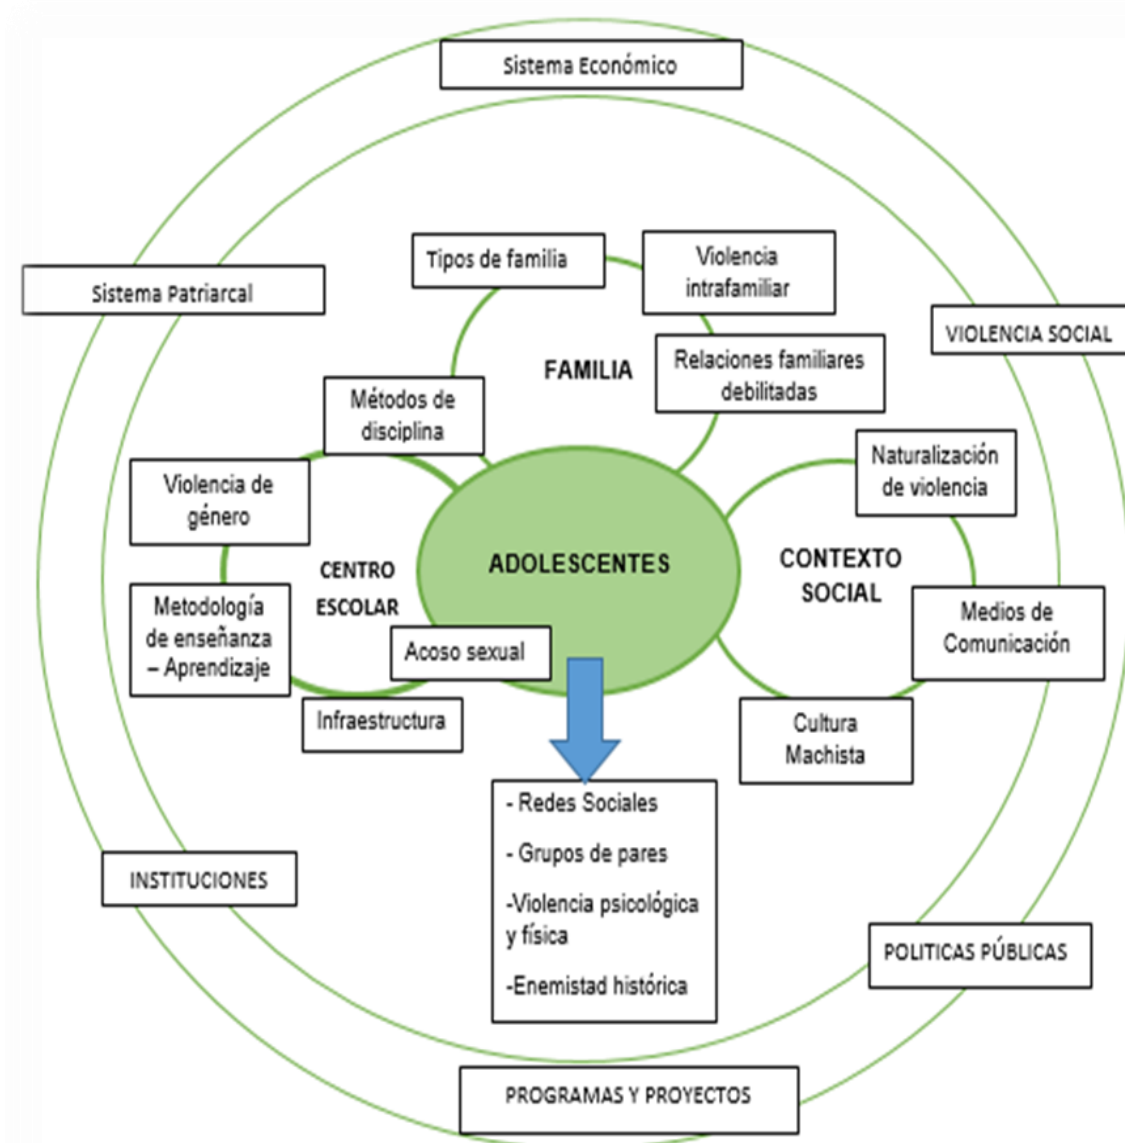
Sistema Económico

Sistema Patriarcal

VIOLENCIA SOCIAL

Tipos de familia

Violencia intrafamiliar

FAMILIA

Relaciones familiares debilitadas

Métodos de disciplina

Violencia de género

Naturalización de violencia

CENTRO ESCOLAR

ADOLESCENTES

CONTEXTO SOCIAL

Metodología de enseñanza – Aprendizaje

Acoso sexual

Medios de Comunicación

Infraestructura

Cultura Machista

- Redes Sociales

- Grupos de pares

-Violencia psicológica y física

-Enemistad histórica

INSTITUCIONES

POLITICAS PÚBLICAS

PROGRAMAS Y PROYECTOS